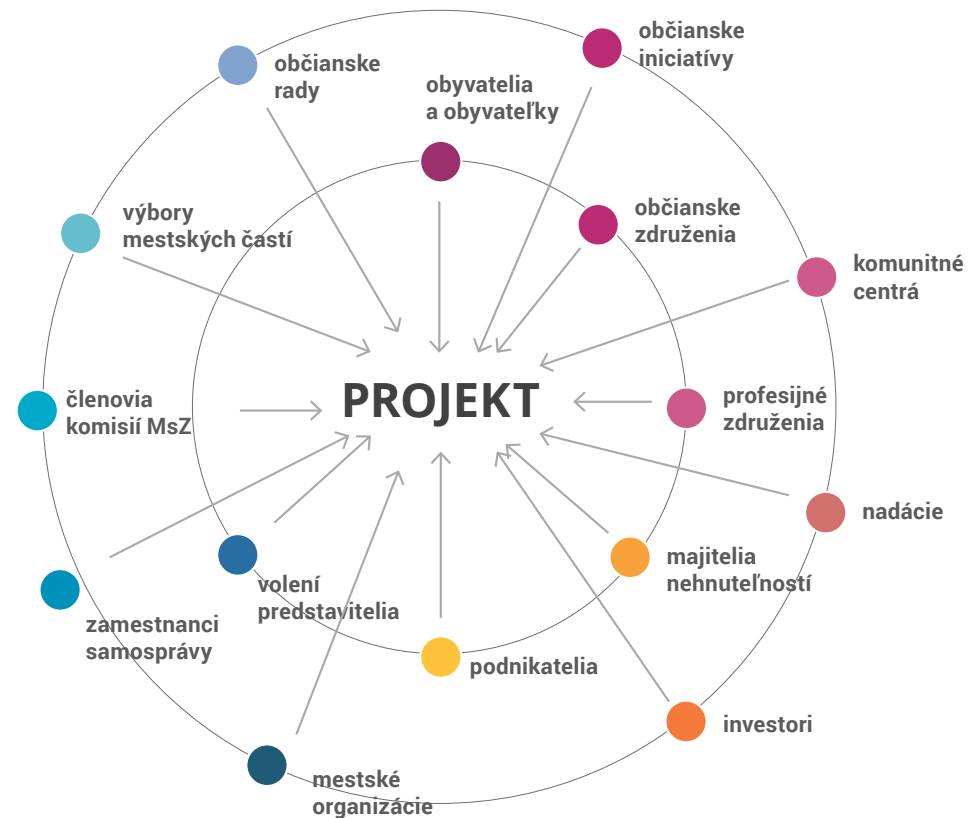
PROJEKT

občianske rady

obyvatelia a obyvateľky

občianske iniciatívy

občianske združenia

výbory mestských častí

komunitné centrá

členovia komisií MsZ

profesijné združenia

nadácie

volení predstavitelia

majitelia nehnuteľností

zamestnanci samosprávy

podnikatelia

investori

mestské organizácie